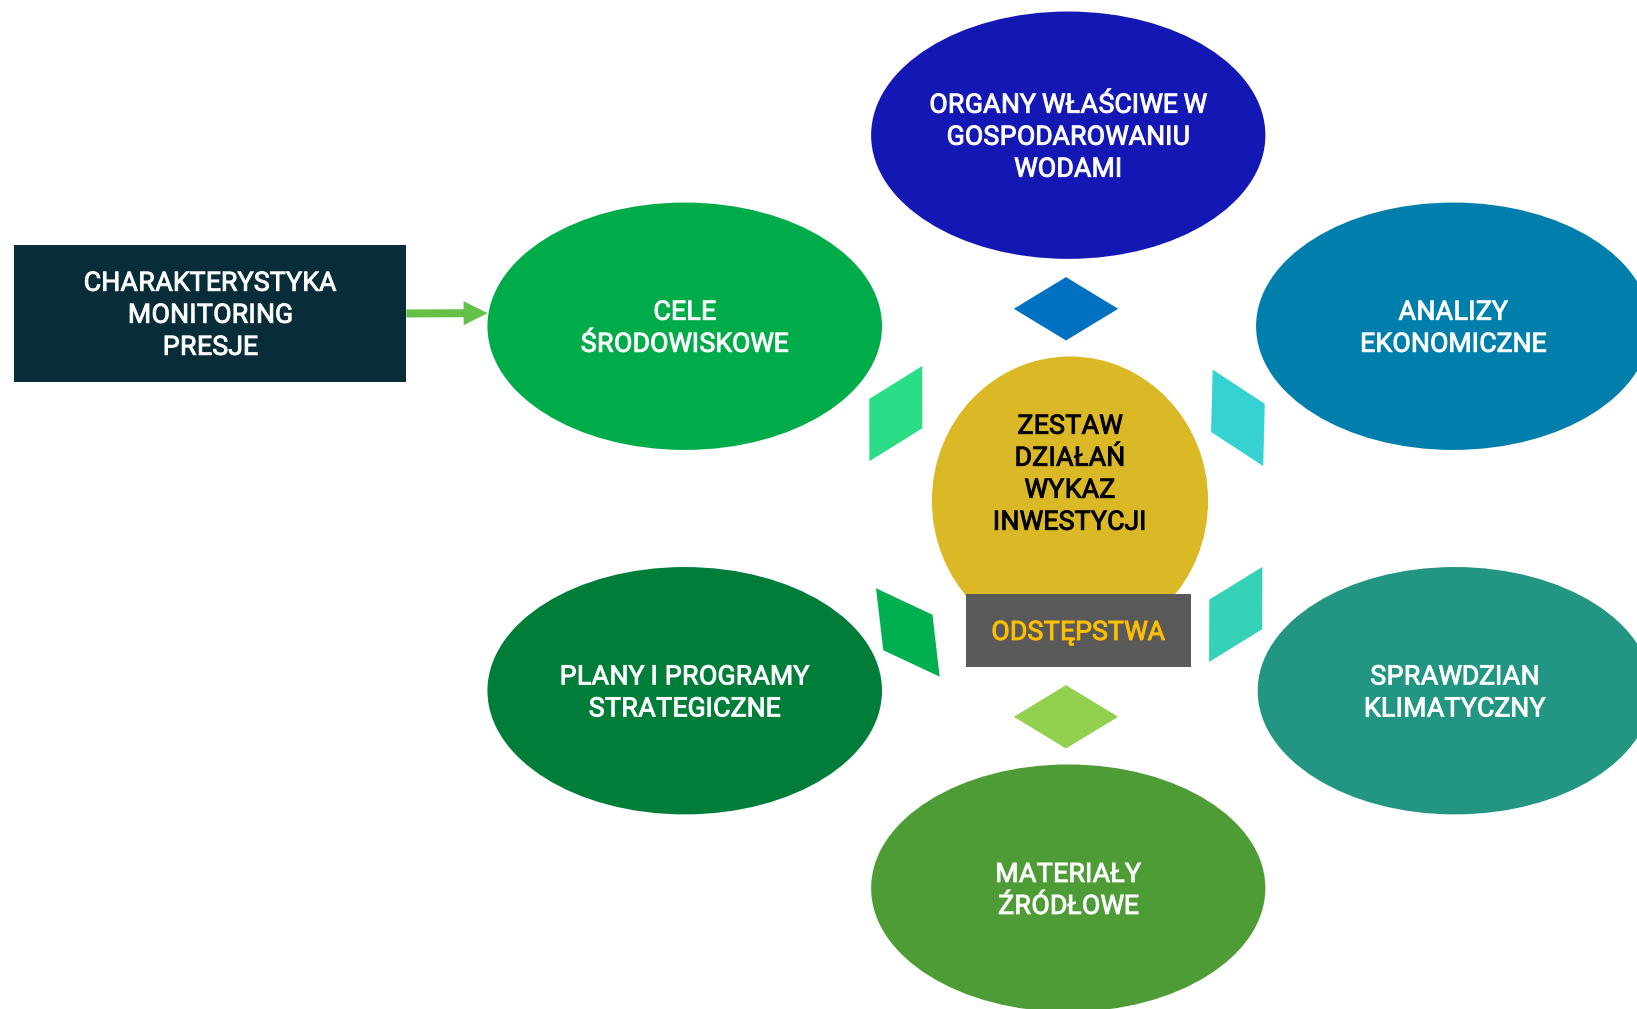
ORGANY WŁAŚCIWE W GOSPODAROWANIU WODAMI

CHARAKTERYSTYKA MONITORING PRESJE

CELE ŚRODOWISKOWE

ANALIZY EKONOMICZNE

ZESTAW DZIAŁAŃ WYKAZ INWESTYCJI

ODSTĘPSTWA

PLANY I PROGRAMY STRATEGICZNE

SPRAWDZIAN KLIMATYCZNY

MATERIAŁY ŹRÓDŁOWE